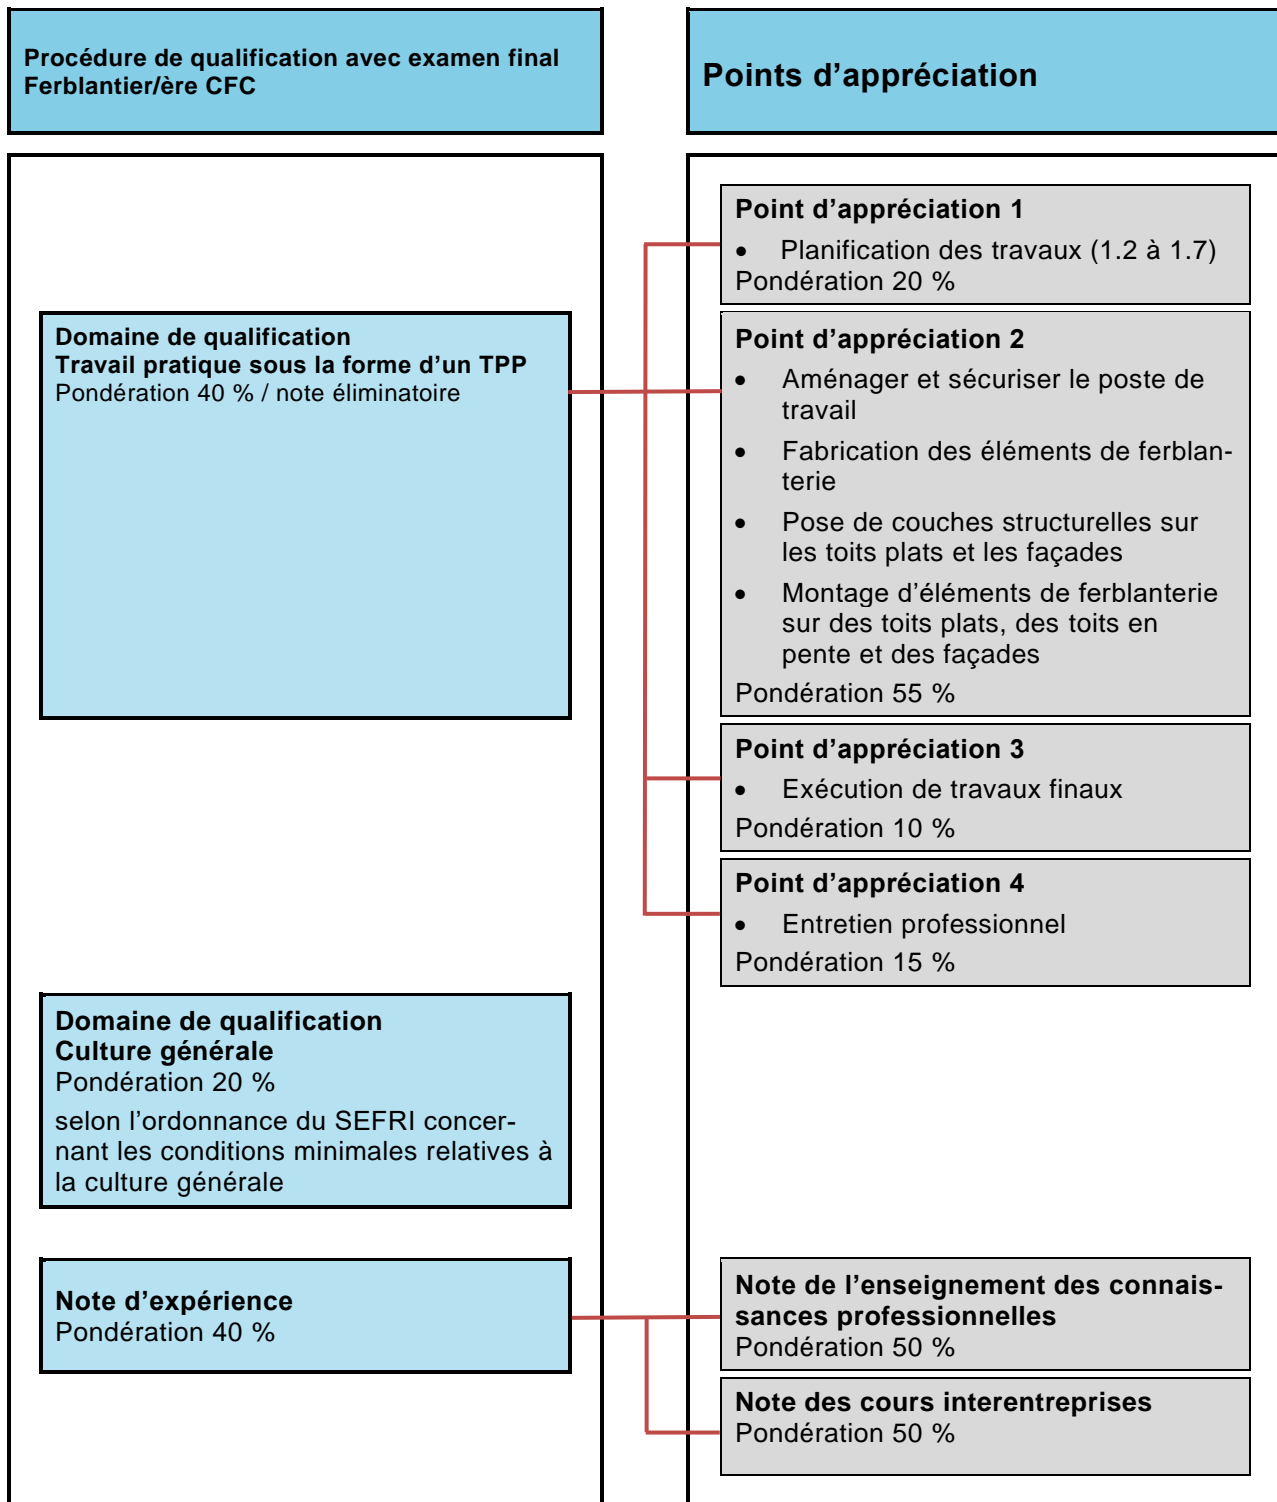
Procédure de qualification avec examen final
Ferblantier/ère CFC

Points d'appréciation

Domaine de qualification
Travail pratique sous la forme d'un TPP
Pondération 40 % / note éliminatoire

Point d'appréciation 1
• Planification des travaux (1.2 à 1.7)
Pondération 20 %

Point d'appréciation 2
• Aménager et sécuriser le poste de travail
• Fabrication des éléments de ferblanterie
• Pose de couches structurelles sur les toits plats et les façades
• Montage d'éléments de ferblanterie sur des toits plats, des toits en pente et des façades
Pondération 55 %

Point d'appréciation 3
• Exécution de travaux finaux
Pondération 10 %

Point d'appréciation 4
• Entretien professionnel
Pondération 15 %

Domaine de qualification
Culture générale
Pondération 20 %
selon l'ordonnance du SEFRI concernant les conditions minimales relatives à la culture générale

Note d'expérience
Pondération 40 %

Note de l'enseignement des connaissances professionnelles
Pondération 50 %

Note des cours interentreprises
Pondération 50 %